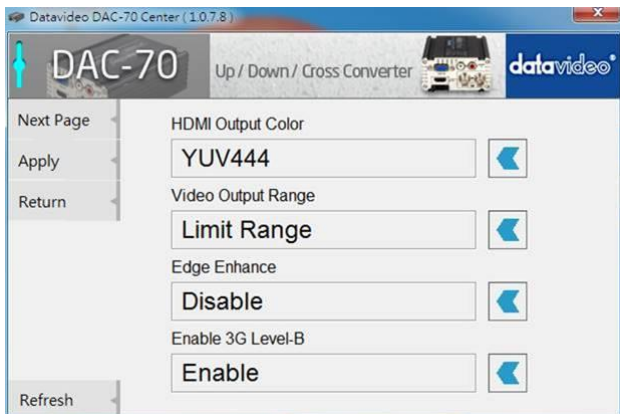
Datavideo DAC-70 Center ( 1.0.7.8 )

DAC-70

Up / Down / Cross Converter

datavideo

Next Page

Apply

Return

Refresh

HDMI Output Color

YUV444

Video Output Range

Limit Range

Edge Enhance

Disable

Enable 3G Level-B

Enable